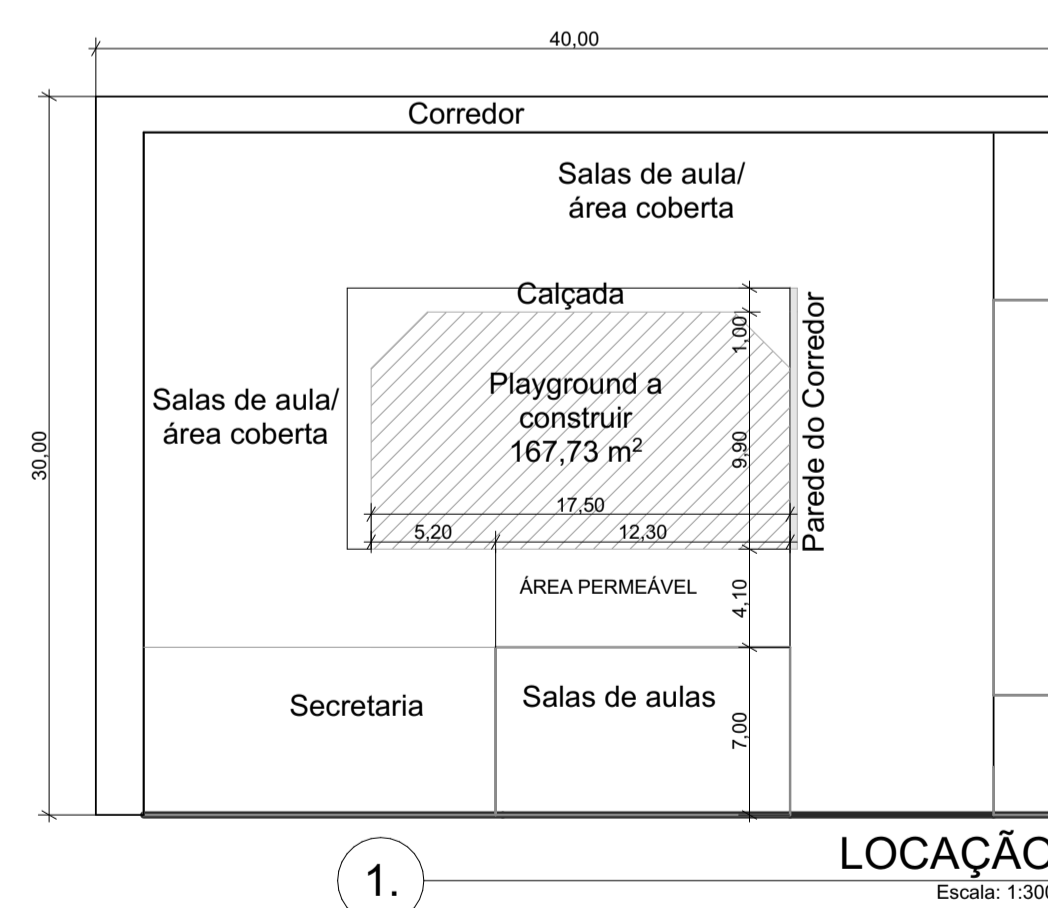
40,00

Corredor

Salas de aula/
área coberta

30,00

Calçada

1,00

Playground a
construir
167,73 m$^2$

9,90

Parede do Corredor

Salas de aula/
área coberta

17,50

5,20

12,30

ÁREA PERMEÁVEL

4,10

Secretaria

Salas de aulas

7,00

LOCAÇÃO

1.

Escala: 1:30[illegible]